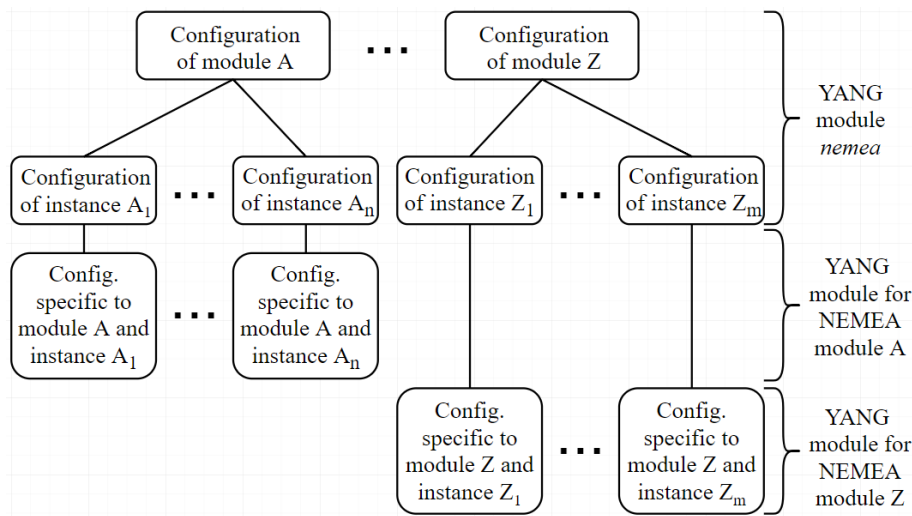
Configuration of module A

...

Configuration of module Z

Configuration of instance $A_1$

...

Configuration of instance $A_n$

Configuration of instance $Z_1$

...

Configuration of instance $Z_m$

YANG module *nemea*

Config. specific to module A and instance $A_1$

...

Config. specific to module A and instance $A_n$

YANG module for NEMEA module A

Config. specific to module Z and instance $Z_1$

...

Config. specific to module Z and instance $Z_m$

YANG module for NEMEA module Z